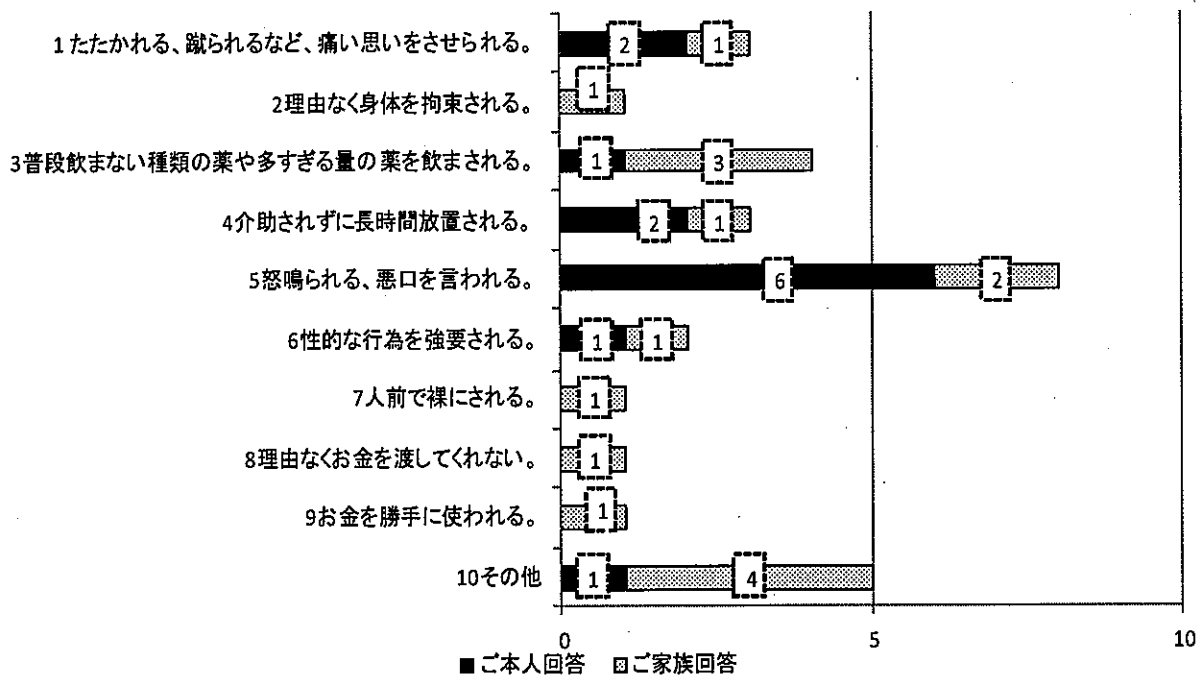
1たたかれる、蹴られるなど、痛い思いをさせられる。 2 1
2理由なく身体を拘束される。 1
3普段飲まない種類の薬や多すぎる量の薬を飲まされる。 1 3
4介助されずに長時間放置される。 2 1
5怒鳴られる、悪口を言われる。 6 2
6性的な行為を強要される。 1 1
7人前で裸にされる。 1
8理由なくお金を渡してくれない。 1
9お金を勝手に使われる。 1
10その他 1 4

0 5 10

■ご本人回答 ▨ご家族回答